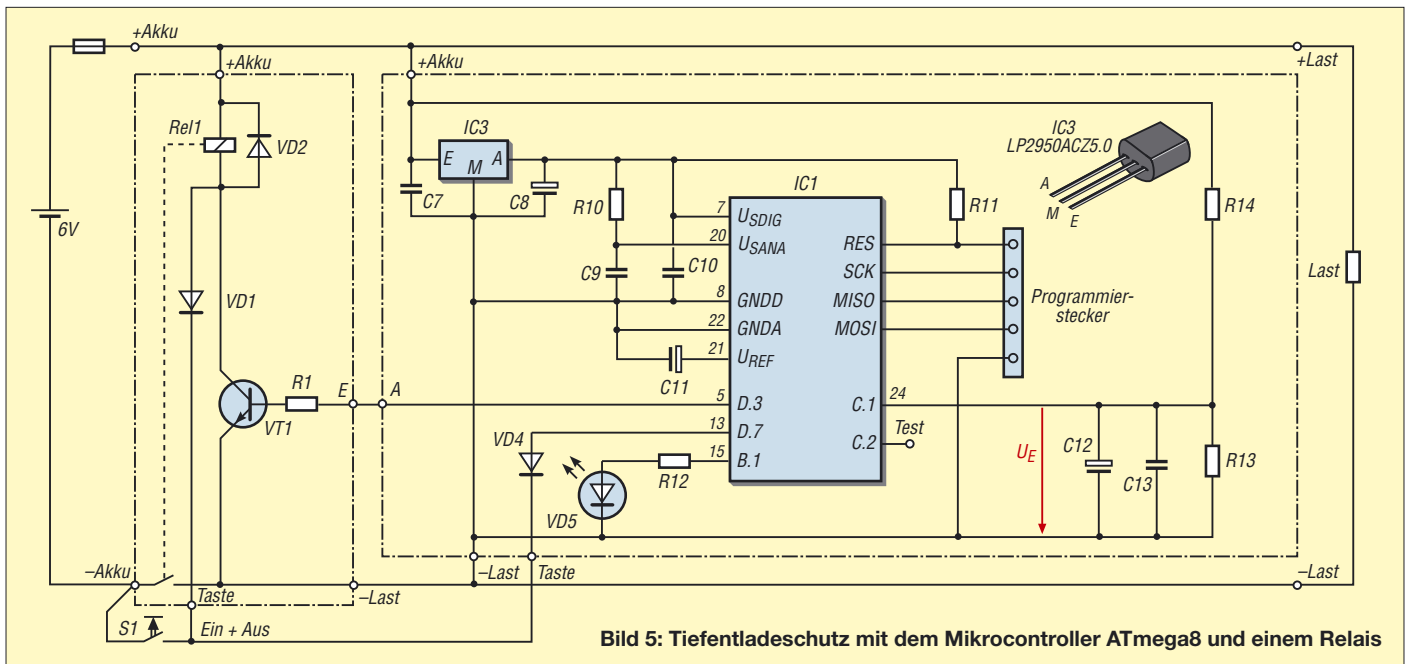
+Akku
+Akku
+Akku
+Last
Rel1
VD2
IC3
E M A
C7
C8
IC3
LP2950ACZ5.0
A
M E
IC1
R10
R11
R14
6V
7 $U_{SDIG}$
20 $U_{SANA}$
RES
SCK
MISO
MOSI
C9
C10
8 GNDD
22 GNDA
21 $U_{REF}$
Programmierstecker
Last
VD1
C11
R1
E
A
5 D.3
C.1 24
VT1
13 D.7
C.2
Test
VD4
15 B.1
R12
$U_E$
C12
C13
R13
VD5
–Akku
–Last
Taste
–Last
Taste
–Last
S1
Ein + Aus
Bild 5: Tiefentladeschutz mit dem Mikrocontroller ATmega8 und einem Relais